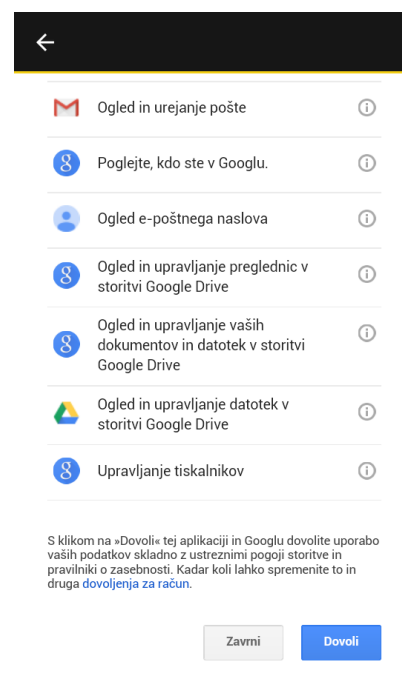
Ogled in urejanje pošte

Poglejte, kdo ste v Googlu.

Ogled e-poštnega naslova

Ogled in upravljanje preglednic v storitvi Google Drive

Ogled in upravljanje vaših dokumentov in datotek v storitvi Google Drive

Ogled in upravljanje datotek v storitvi Google Drive

Upravljanje tiskalnikov

S klikom na »Dovoli« tej aplikaciji in Googlu dovolite uporabo vaših podatkov skladno z ustreznimi pogoji storitve in pravilniki o zasebnosti. Kadar koli lahko spremenite to in druga dovoljenja za račun.

Zavrni

Dovoli